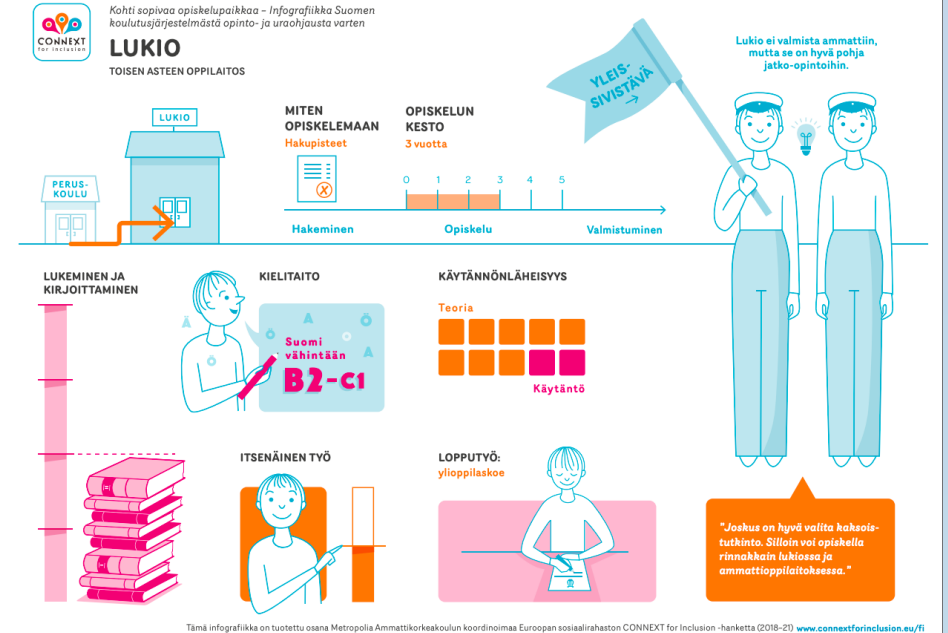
CONNEXT for inclusion

Kohti sopivaa opiskelupaikkaa – Infografiikka Suomen koulutusjärjestelmästä opinto- ja uraohjausta varten

LUKIO

TOISEN ASTEEN OPPILAITOS

LUKIO

PERUS-KOULU

MITEN OPISKELEMAAN

Hakupisteet

OPISKELUN KESTO

3 vuotta

0 1 2 3 4 5

Hakeminen

Opiskelu

Valmistuminen

YLEIS-SIVISTÄVÄ

Lukio ei valmista ammattiin, mutta se on hyvä pohja jatko-opintoihin.

LUKEMINEN JA KIRJOITTAMINEN

KIELITAITO

Suomi vähintään

B2-C1

KÄYTÄNNÖNLÄHEISYYS

Teoria

Käytäntö

ITSENÄINEN TYÖ

LOPPUTYÖ:

ylioppilaskoe

"Joskus on hyvä valita kaksoistutkinto. Silloin voi opiskella rinnakkain lukiossa ja ammattioppilaitoksessa."

Tämä infografiikka on tuotettu osana Metropolia Ammattikorkeakoulun koordinoimaa Euroopan sosiaalirahaston CONNEXT for Inclusion -hanketta (2018–21) www.connextforinclusion.eu/fi